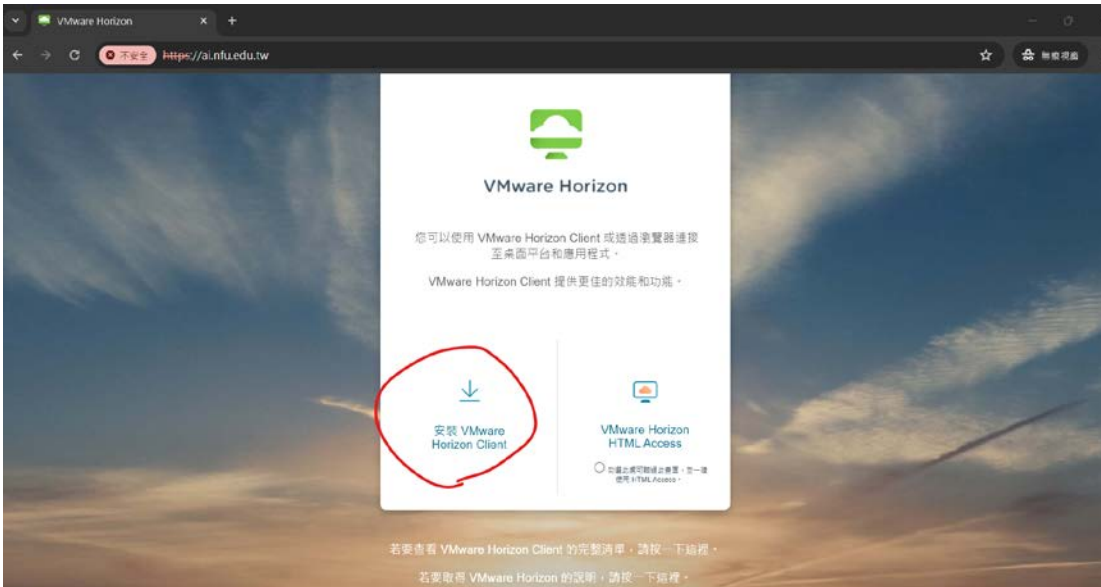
VMware Horizon

不安全 https://ai.nfu.edu.tw

無痕視窗

VMware Horizon

您可以使用 VMware Horizon Client 或透過瀏覽器連接至桌面平台和應用程式。

VMware Horizon Client 提供更佳的效能和功能。

安裝 VMware Horizon Client

VMware Horizon HTML Access

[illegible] 使用 HTML Access。

若要查看 VMware Horizon Client 的完整清單，請按一下這裡。

若要取得 VMware Horizon 的說明，請按一下這裡。